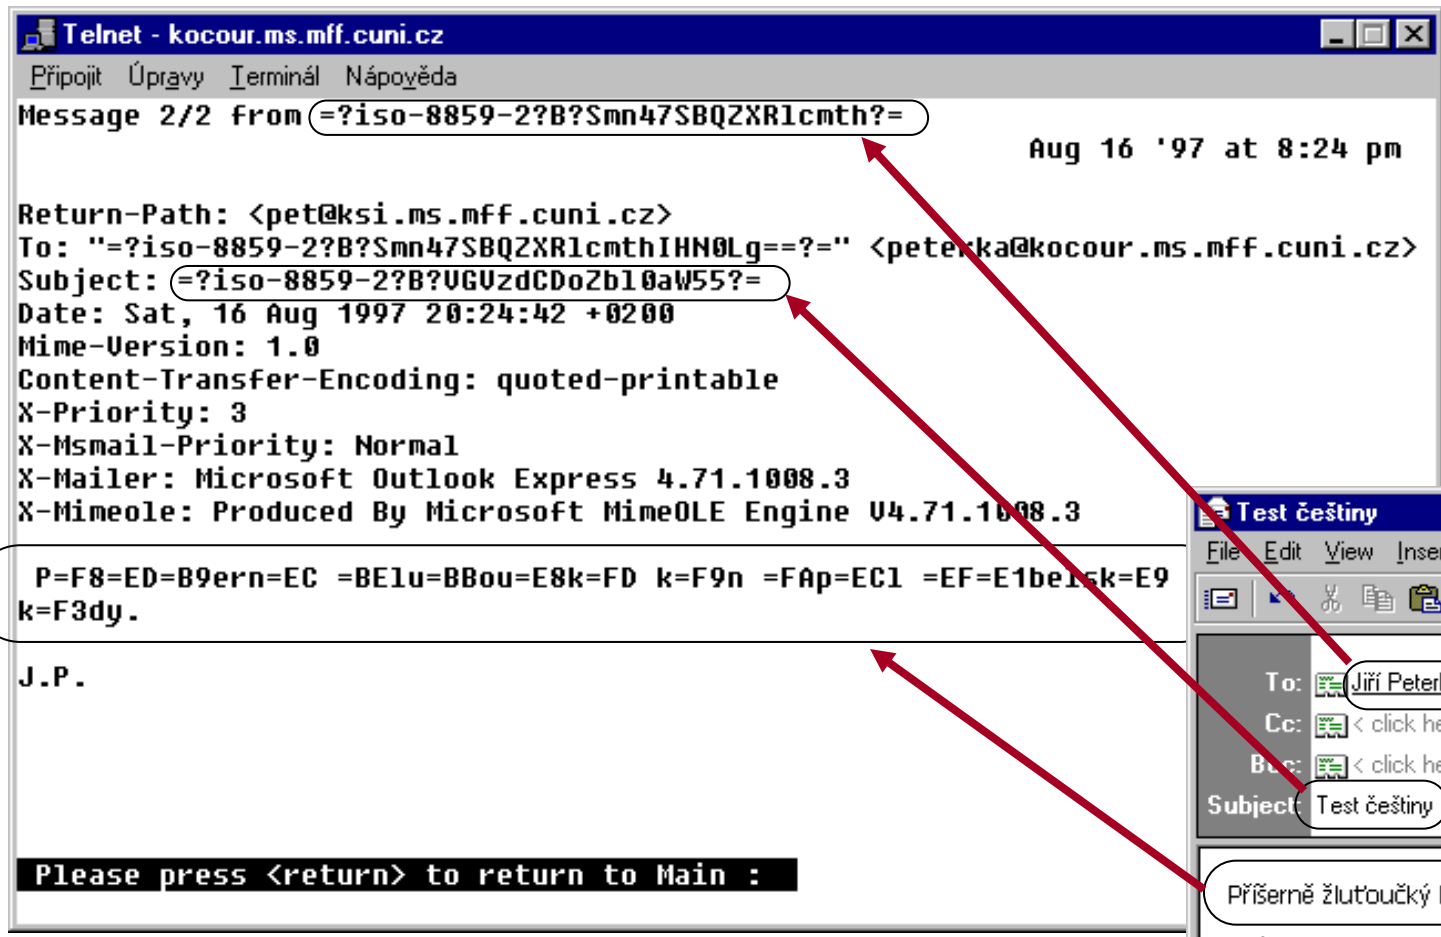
Telnet - kocour.ms.mff.cuni.cz
Připojit Úpravy Terminál Nápověda

Message 2/2 from =?iso-8859-2?B?Smn47SBQZXRlcmth?=
Aug 16 '97 at 8:24 pm

Return-Path: <pet@ksi.ms.mff.cuni.cz>
To: "=?iso-8859-2?B?Smn47SBQZXRlcmthIHN0Lg==?=" <peterka@kocour.ms.mff.cuni.cz>
Subject: =?iso-8859-2?B?VGVzdCDoZbl0aW55?=
Date: Sat, 16 Aug 1997 20:24:42 +0200
Mime-Version: 1.0
Content-Transfer-Encoding: quoted-printable
X-Priority: 3
X-Msmail-Priority: Normal
X-Mailer: Microsoft Outlook Express 4.71.1008.3
X-Mimeole: Produced By Microsoft MimeOLE Engine V4.71.1008.3

P=F8=ED=B9ern=EC =BElu=BBou=E8k=FD k=F9n =FAp=ECl =EF=E1belsk=E9 k=F3dy.

J.P.

Please press <return> to return to Main :

Test češtiny
File Edit View Inse
To: Jiří Peter
Cc: < click he
Bcc: < click he
Subject: Test češtiny
Příšerně žluťoučký